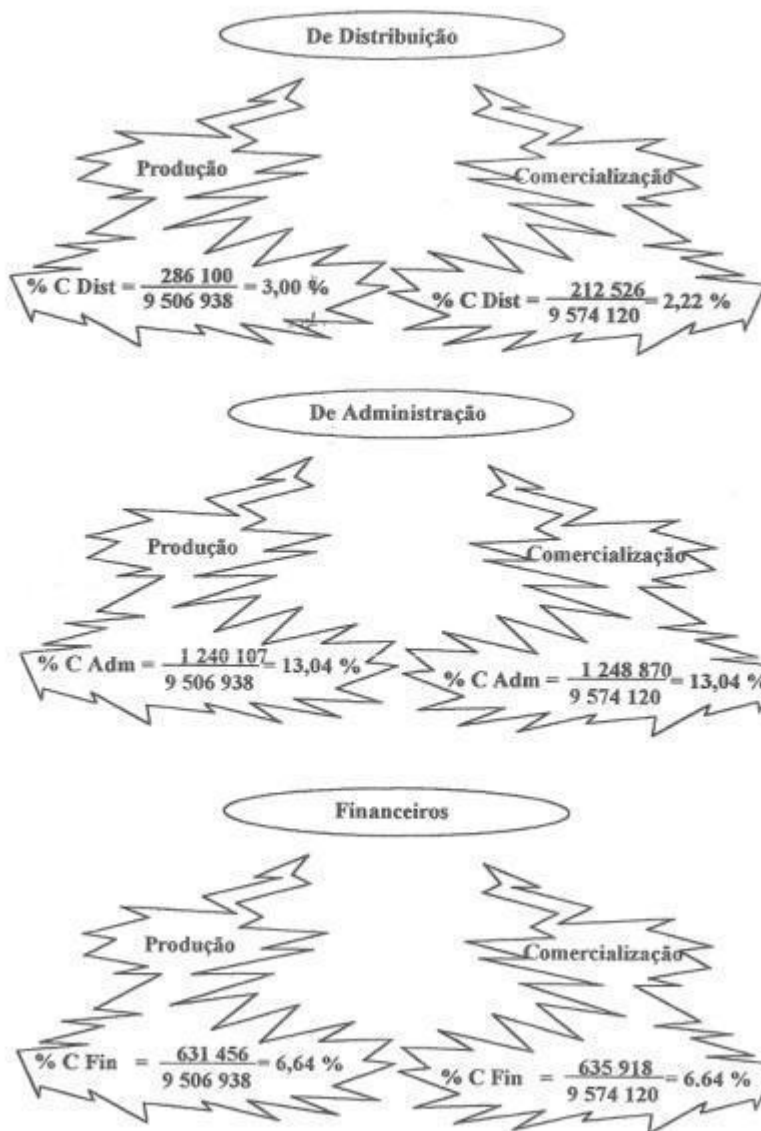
De Distribuição

Produção

$\% \text{ C Dist} = \frac{286\ 100}{9\ 506\ 938} = 3{,}00\ \%$

Comercialização

$\% \text{ C Dist} = \frac{212\ 526}{9\ 574\ 120} = 2{,}22\ \%$

De Administração

Produção

$\% \text{ C Adm} = \frac{1\ 240\ 107}{9\ 506\ 938} = 13{,}04\ \%$

Comercialização

$\% \text{ C Adm} = \frac{1\ 248\ 870}{9\ 574\ 120} = 13{,}04\ \%$

Financeiros

Produção

$\% \text{ C Fin} = \frac{631\ 456}{9\ 506\ 938} = 6{,}64\ \%$

Comercialização

$\% \text{ C Fin} = \frac{635\ 918}{9\ 574\ 120} = 6.64\ \%$